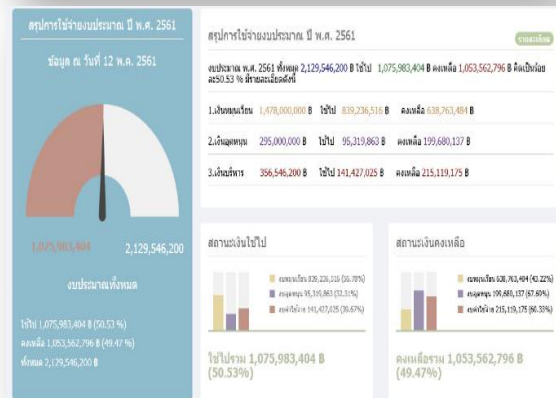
สรุปการใช้จ่ายงบประมาณ ปี พ.ศ. 2561

ข้อมูล ณ วันที่ 12 พ.ค. 2561

1,075,983,404

2,129,546,200

งบประมาณทั้งหมด

ใช้ไป 1,075,983,404 B (50.53 %)
คงเหลือ 1,053,562,796 B (49.47 %)
ทั้งหมด 2,129,546,200 B

สรุปการใช้จ่ายงบประมาณ ปี พ.ศ. 2561

รายละเอียด

งบประมาณ พ.ศ. 2561 ทั้งหมด 2,129,546,200 B ใช้ไป 1,075,983,404 B คงเหลือ 1,053,562,796 B คิดเป็นร้อยละ50.53 % มีรายละเอียดดังนี้

1.เงินหมุนเวียน 1,478,000,000 B ใช้ไป 839,236,516 B คงเหลือ 638,763,484 B

2.เงินอุดหนุน 295,000,000 B ใช้ไป 95,319,863 B คงเหลือ 199,680,137 B

3.เงินบริหาร 356,546,200 B ใช้ไป 141,427,025 B คงเหลือ 215,119,175 B

สถานะเงินใช้ไป

เงินหมุนเวียน 839,236,516 (56.78%)
เงินอุดหนุน 95,319,863 (32.31%)
เงินบริหาร 141,427,025 (39.67%)

ใช้ไปรวม 1,075,983,404 B (50.53%)

สถานะเงินคงเหลือ

เงินหมุนเวียน 638,763,484 (43.22%)
เงินอุดหนุน 199,680,137 (67.69%)
เงินบริหาร 215,119,175 (60.33%)

คงเหลือรวม 1,053,562,796 B (49.47%)